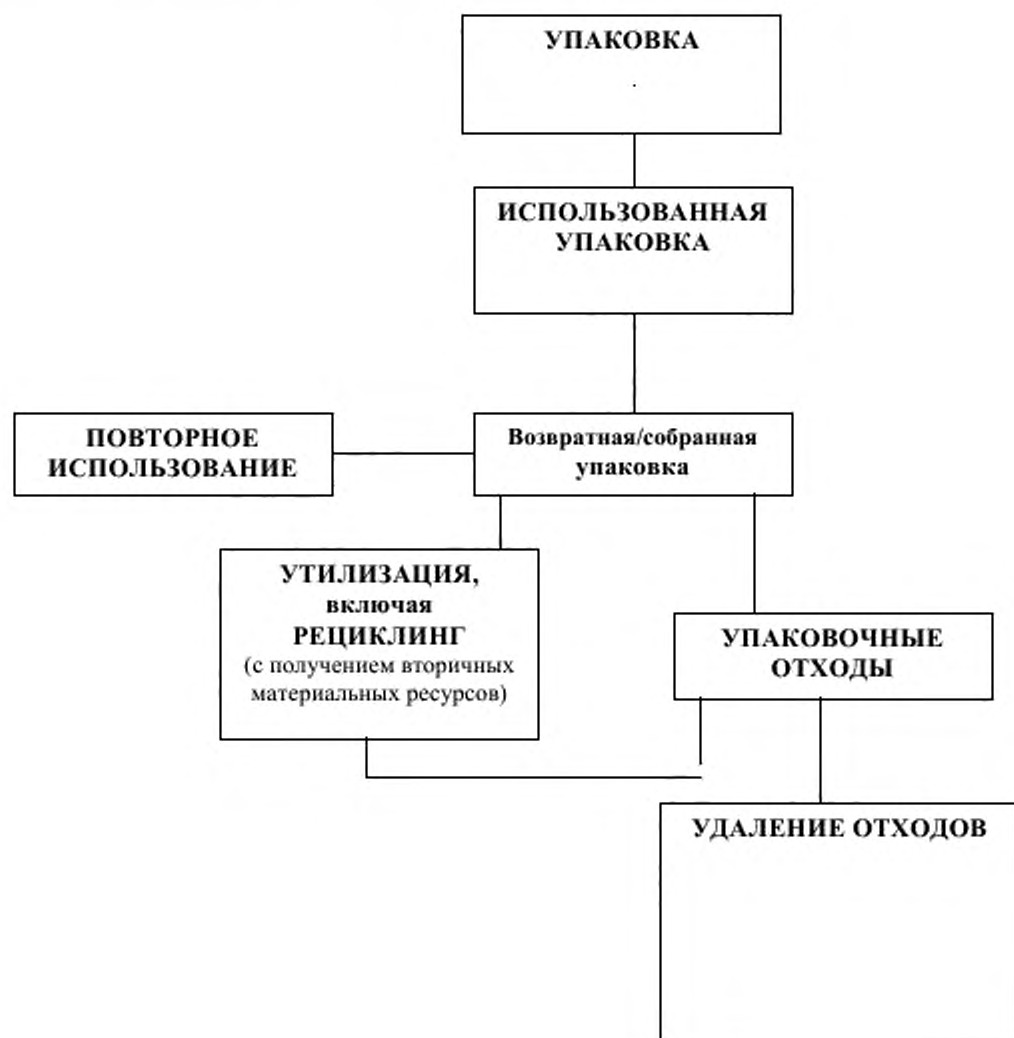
УПАКОВКА

ИСПОЛЬЗОВАННАЯ УПАКОВКА

ПОВТОРНОЕ ИСПОЛЬЗОВАНИЕ

Возвратная/собранная упаковка

УТИЛИЗАЦИЯ, включая РЕЦИКЛИНГ (с получением вторичных материальных ресурсов)

УПАКОВОЧНЫЕ ОТХОДЫ

УДАЛЕНИЕ ОТХОДОВ